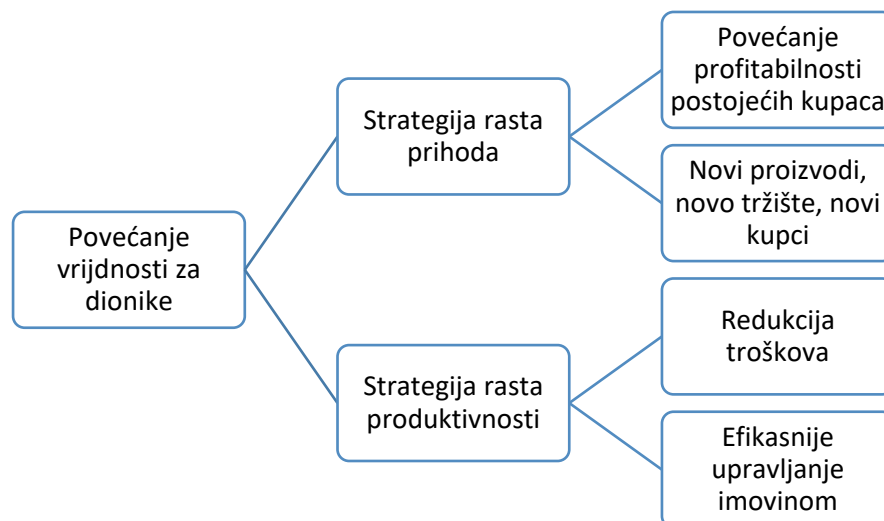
Povećanje vrijdnosti za dionike

Strategija rasta prihoda

Povećanje profitabilnosti postojećih kupaca

Novi proizvodi, novo tržište, novi kupci

Strategija rasta produktivnosti

Redukcija troškova

Efikasnije upravljanje imovinom